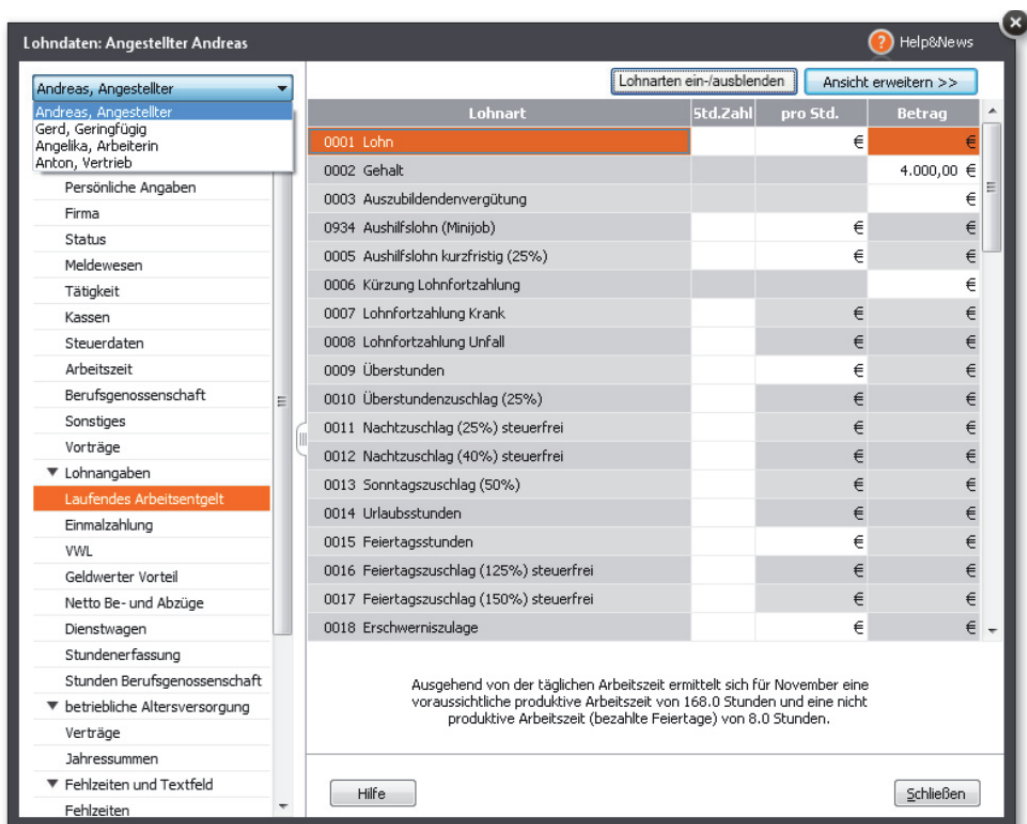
Lohndaten: Angestellter Andreas

Help&News

Andreas, Angestellter

Andreas, Angestellter
Gerd, Geringfügig
Angelika, Arbeiterin
Anton, Vertrieb

Persönliche Angaben
Firma
Status
Meldewesen
Tätigkeit
Kassen
Steuerdaten
Arbeitszeit
Berufsgenossenschaft
Sonstiges
Vorträge
▼ Lohnangaben
Laufendes Arbeitsentgelt
Einmalzahlung
VWL
Geldwerter Vorteil
Netto Be- und Abzüge
Dienstwagen
Stundenerfassung
Stunden Berufsgenossenschaft
▼ betriebliche Altersversorgung
Verträge
Jahressummen
▼ Fehlzeiten und Textfeld
Fehlzeiten

Lohnarten ein-/ausblenden

Ansicht erweitern >>

| Lohnart | Std.Zahl | pro Std. | Betrag |
|---|---|---|---|
| 0001 Lohn | | € | € |
| 0002 Gehalt | | | 4.000,00 € |
| 0003 Auszubildendenvergütung | | | € |
| 0934 Aushilfslohn (Minijob) | | € | € |
| 0005 Aushilfslohn kurzfristig (25%) | | € | € |
| 0006 Kürzung Lohnfortzahlung | | | € |
| 0007 Lohnfortzahlung Krank | | € | € |
| 0008 Lohnfortzahlung Unfall | | € | € |
| 0009 Überstunden | | € | € |
| 0010 Überstundenzuschlag (25%) | | € | € |
| 0011 Nachtzuschlag (25%) steuerfrei | | € | € |
| 0012 Nachtzuschlag (40%) steuerfrei | | € | € |
| 0013 Sonntagszuschlag (50%) | | € | € |
| 0014 Urlaubsstunden | | € | € |
| 0015 Feiertagsstunden | | € | € |
| 0016 Feiertagszuschlag (125%) steuerfrei | | € | € |
| 0017 Feiertagszuschlag (150%) steuerfrei | | € | € |
| 0018 Erschwerniszulage | | € | € |

Ausgehend von der täglichen Arbeitszeit ermittelt sich für November eine voraussichtliche produktive Arbeitszeit von 168.0 Stunden und eine nicht produktive Arbeitszeit (bezahlte Feiertage) von 8.0 Stunden.

Hilfe

Schließen